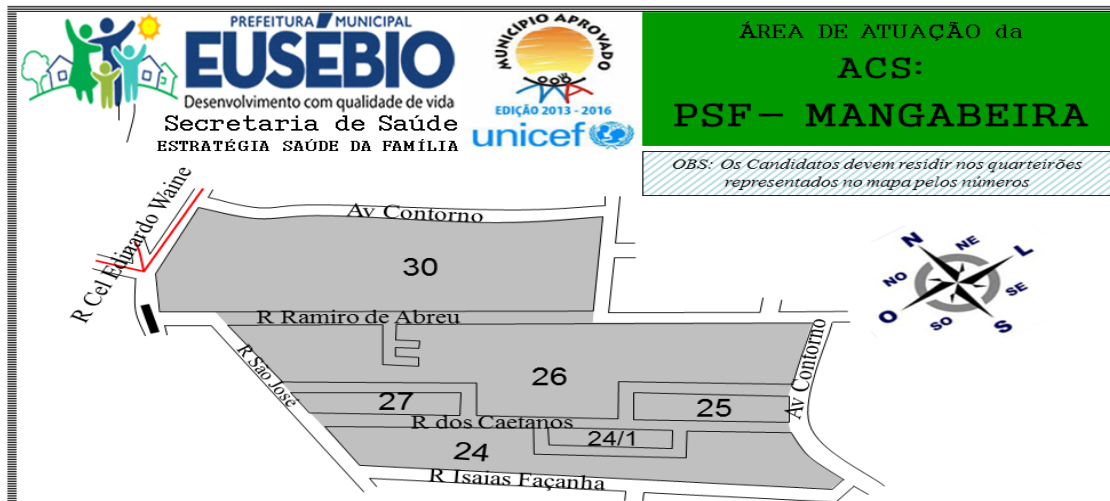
PREFEITURA MUNICIPAL
EUSÉBIO
Desenvolvimento com qualidade de vida
Secretaria de Saúde
ESTRATÉGIA SAÚDE DA FAMÍLIA

MUNICÍPIO APROVADO
EDIÇÃO 2013 - 2016
unicef

ÁREA DE ATUAÇÃO da
ACS:
PSF– MANGABEIRA

OBS: Os Candidatos devem residir nos quarteirões representados no mapa pelos números

R Cel Edinardo Waine
Av Contorno
30
R Ramiro de Abreu
R São José
26
27
R dos Caetanos
25
Av Contorno
24/1
24
R Isaias Façanha

N
NE
L
NO
SE
O
SO
S